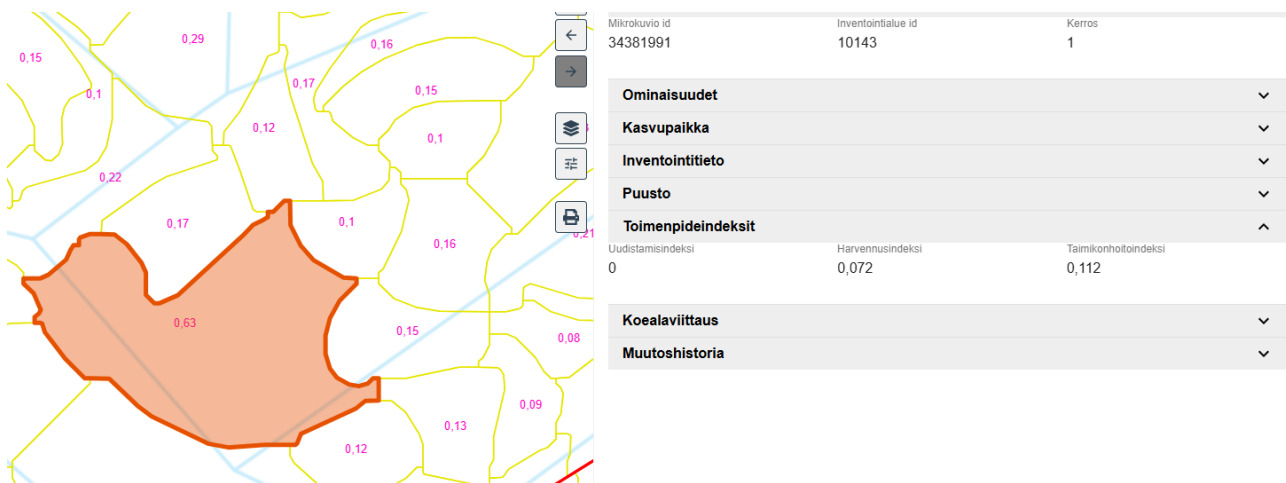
0,15
0,29
0,16
0,1
0,17
0,15
0,12
0,1
0,22
0,17
0,1
0,16
0,21
0,63
0,15
0,08
0,09
0,13
0,12

Mikrokuvio id
34381991
Inventointialue id
10143
Kerros
1

Ominaisuudet
Kasvupaikka
Inventointitieto
Puusto
Toimenpideindeksit

Uudistamisindeksi
0
Harvennusindeksi
0,072
Taimikonhoitoindeksi
0,112

Koealaviittaus
Muutoshistoria